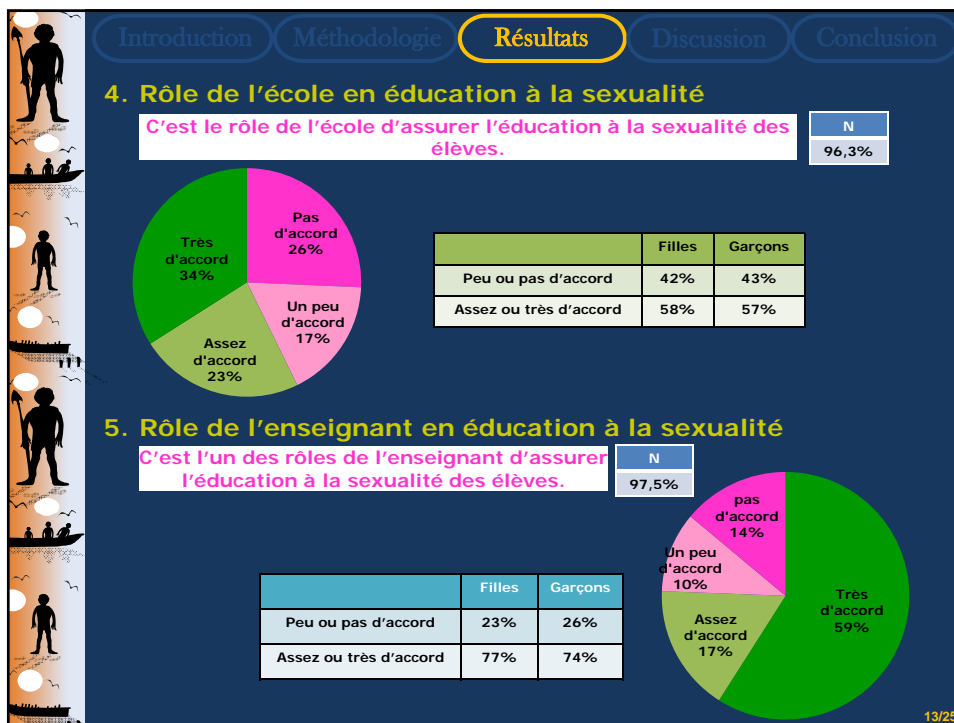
Introduction Méthodologie Résultats Discussion Conclusion

4. Rôle de l'école en éducation à la sexualité

C'est le rôle de l'école d'assurer l'éducation à la sexualité des élèves.

| N |
|---|
| 96,3% |

Pas d'accord 26%
Un peu d'accord 17%
Assez d'accord 23%
Très d'accord 34%

| | Filles | Garçons |
|---|---|---|
| Peu ou pas d'accord | 42% | 43% |
| Assez ou très d'accord | 58% | 57% |

5. Rôle de l'enseignant en éducation à la sexualité

C'est l'un des rôles de l'enseignant d'assurer l'éducation à la sexualité des élèves.

| N |
|---|
| 97,5% |

| | Filles | Garçons |
|---|---|---|
| Peu ou pas d'accord | 23% | 26% |
| Assez ou très d'accord | 77% | 74% |

pas d'accord 14%
Un peu d'accord 10%
Assez d'accord 17%
Très d'accord 59%

13/25